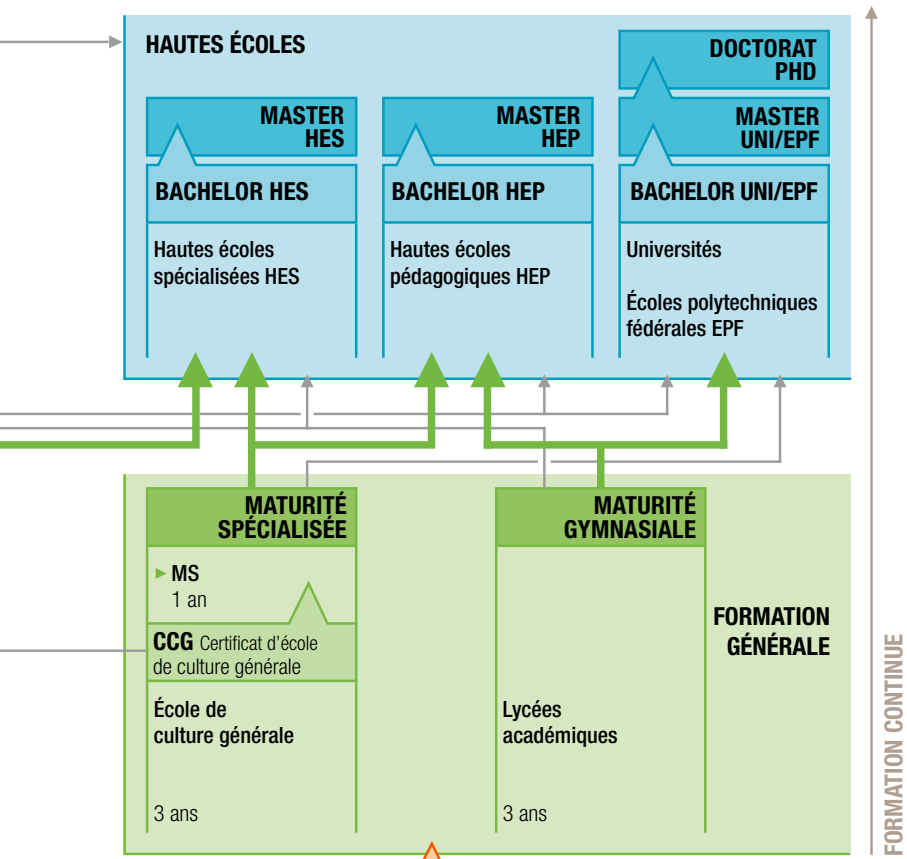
HAUTES ÉCOLES

MASTER HES

BACHELOR HES

Hautes écoles spécialisées HES

MASTER HEP

BACHELOR HEP

Hautes écoles pédagogiques HEP

DOCTORAT PHD

MASTER UNI/EPF

BACHELOR UNI/EPF

Universités

Écoles polytechniques fédérales EPF

MATURITÉ SPÉCIALISÉE

► MS
1 an

CCG Certificat d'école de culture générale

École de culture générale

3 ans

MATURITÉ GYMNASIALE

Lycées académiques

3 ans

FORMATION GÉNÉRALE

FORMATION CONTINUE